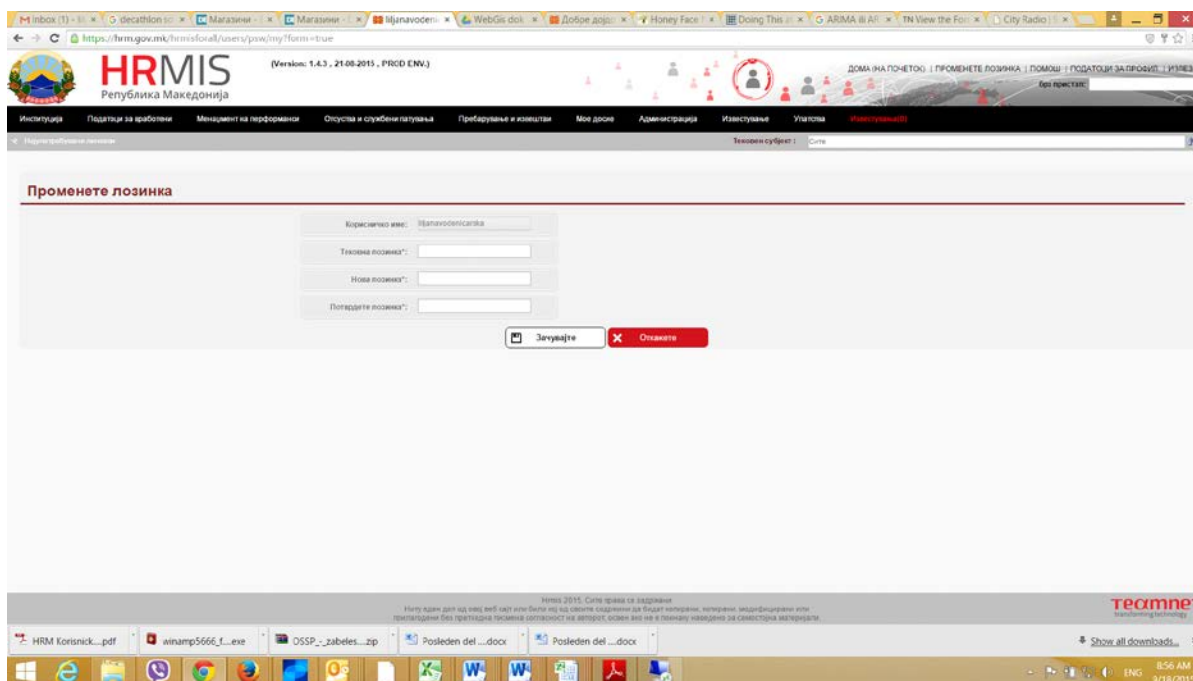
M Inbox (1) - × | G decathlon × | Магазини - × | Магазини - × | liljanavoden × | WebGis dok × | Добре дојд × | Honey Face × | Doing This × | G ARIMA ili AR × | TN View the For × | City Radio × |

https://hrm.gov.mk/hrmisforall/users/psw/my?form=true

HRMIS
Република Македонија

(Version: 1.4.3 , 21-08-2015 , PROD ENV.)

ДОМА (НА ПОЧЕТОК) | ПРОМЕНЕТЕ ЛОЗИНКА | ПОМОШ | ПОДАТОЦИ ЗА ПРОФИЛ | ИЗЛЕЗ

Брз пристап:

Институција | Податоци за вработени | Менаџмент на перформанси | Отсуства и службени патувања | Пребарување и извештаи | Мое досие | Администрација | Известување | Упатства | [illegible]

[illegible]

Тековен субјект: Сите

Променете лозинка

Корисничко име: liljanavodenicarska

Тековна лозинка*:

Нова лозинка*:

Потврдете лозинка*:

Зачувајте

Откажете

Hrmis 2015. Сите права се задржани.
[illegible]

Teamnet
transforming technology

HRM Korisnick....pdf | winamp5666_f....exe | OSSP_-_zabeles....zip | Posleden del ....docx | Posleden del ....docx | Show all downloads...

ENG 8:56 AM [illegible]